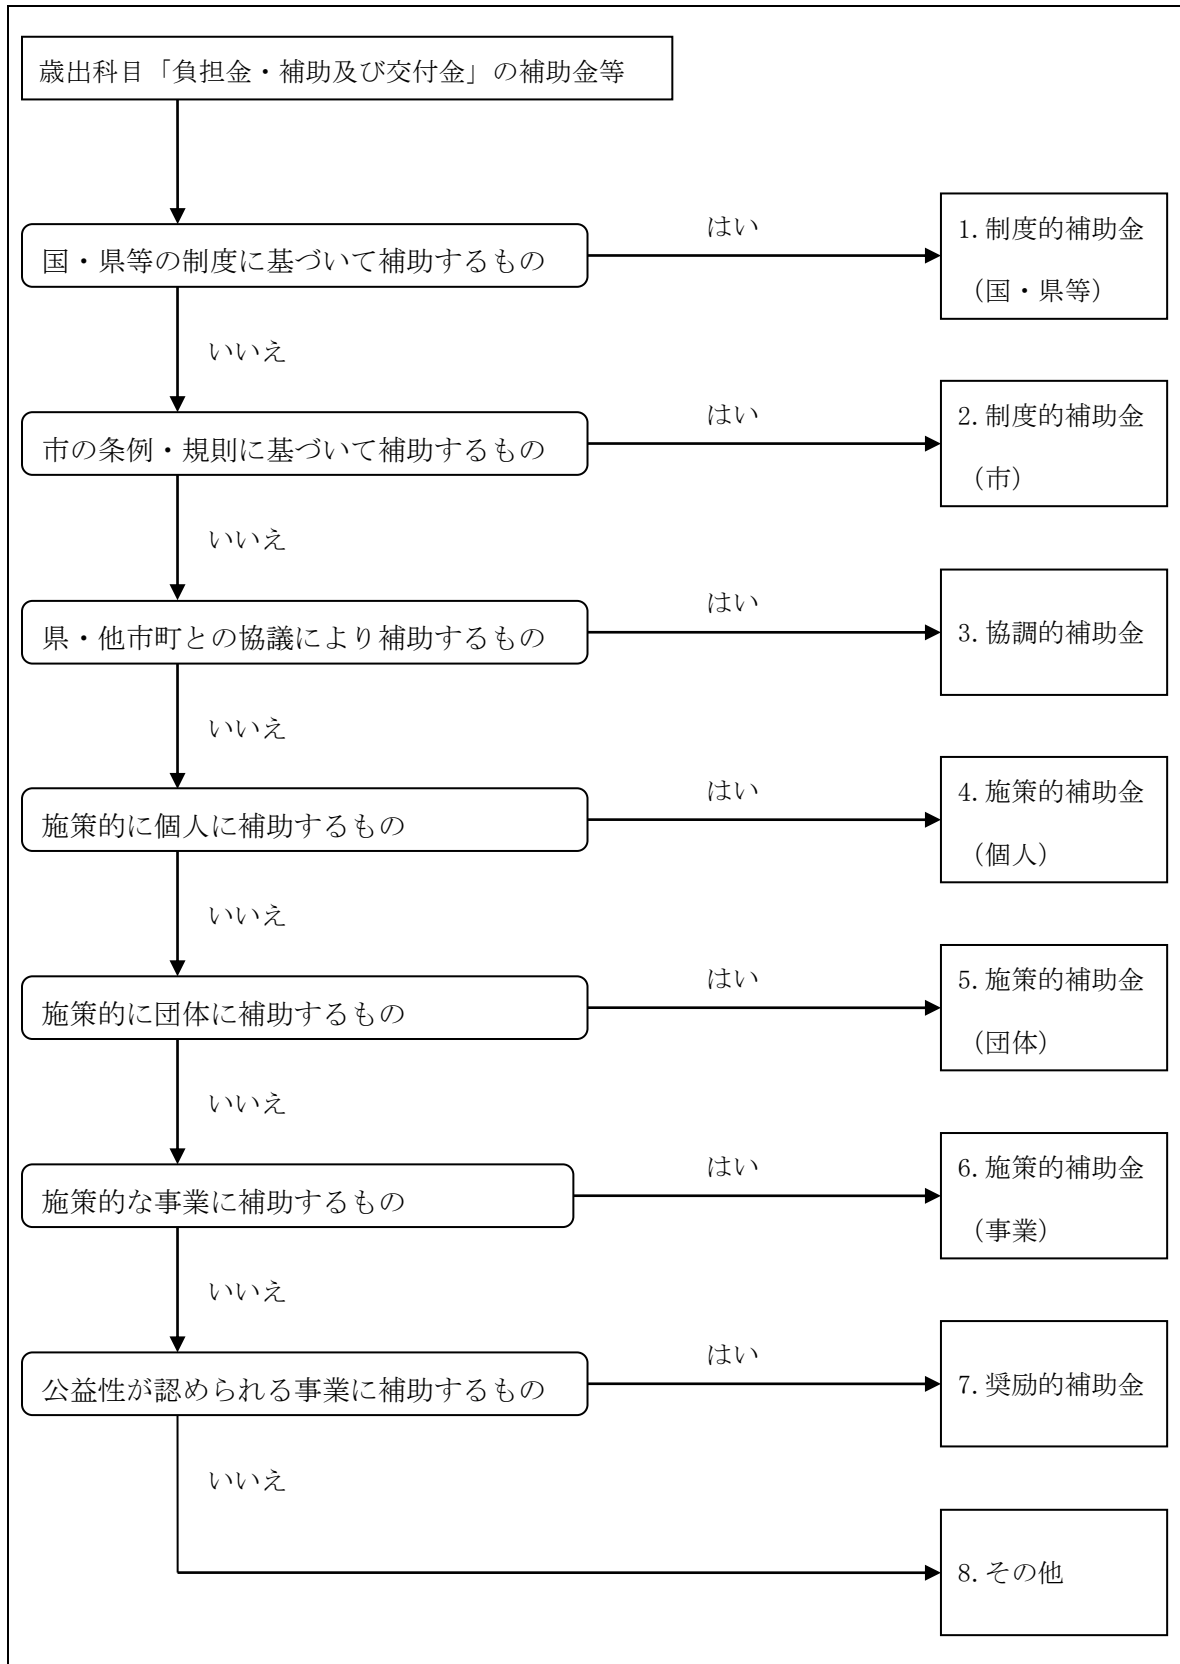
歳出科目「負担金・補助及び交付金」の補助金等

国・県等の制度に基づいて補助するもの

はい

1. 制度的補助金
（国・県等）

いいえ

市の条例・規則に基づいて補助するもの

はい

2. 制度的補助金
（市）

いいえ

県・他市町との協議により補助するもの

はい

3. 協調的補助金

いいえ

施策的に個人に補助するもの

はい

4. 施策的補助金
（個人）

いいえ

施策的に団体に補助するもの

はい

5. 施策的補助金
（団体）

いいえ

施策的な事業に補助するもの

はい

6. 施策的補助金
（事業）

いいえ

公益性が認められる事業に補助するもの

はい

7. 奨励的補助金

いいえ

8. その他